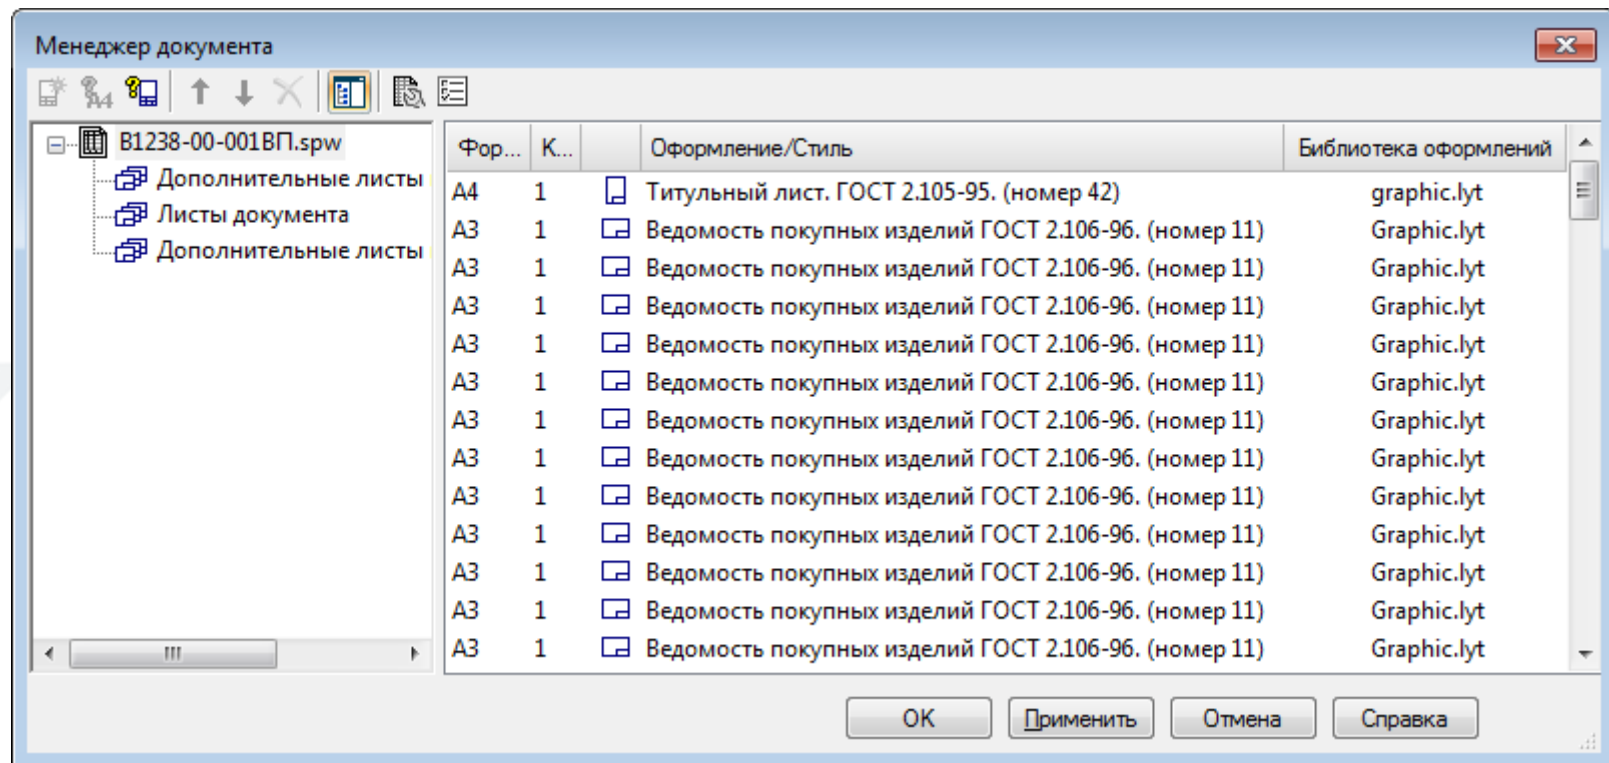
Менеджер документа

B1238-00-001ВП.spw
Дополнительные листы
Листы документа
Дополнительные листы

| Фор... | К... | | Оформление/Стиль | Библиотека оформлений |
|---|---|---|---|---|
| А4 | 1 | | Титульный лист. ГОСТ 2.105-95. (номер 42) | graphic.lyt |
| А3 | 1 | | Ведомость покупных изделий ГОСТ 2.106-96. (номер 11) | Graphic.lyt |
| А3 | 1 | | Ведомость покупных изделий ГОСТ 2.106-96. (номер 11) | Graphic.lyt |
| А3 | 1 | | Ведомость покупных изделий ГОСТ 2.106-96. (номер 11) | Graphic.lyt |
| А3 | 1 | | Ведомость покупных изделий ГОСТ 2.106-96. (номер 11) | Graphic.lyt |
| А3 | 1 | | Ведомость покупных изделий ГОСТ 2.106-96. (номер 11) | Graphic.lyt |
| А3 | 1 | | Ведомость покупных изделий ГОСТ 2.106-96. (номер 11) | Graphic.lyt |
| А3 | 1 | | Ведомость покупных изделий ГОСТ 2.106-96. (номер 11) | Graphic.lyt |
| А3 | 1 | | Ведомость покупных изделий ГОСТ 2.106-96. (номер 11) | Graphic.lyt |
| А3 | 1 | | Ведомость покупных изделий ГОСТ 2.106-96. (номер 11) | Graphic.lyt |
| А3 | 1 | | Ведомость покупных изделий ГОСТ 2.106-96. (номер 11) | Graphic.lyt |
| А3 | 1 | | Ведомость покупных изделий ГОСТ 2.106-96. (номер 11) | Graphic.lyt |
| А3 | 1 | | Ведомость покупных изделий ГОСТ 2.106-96. (номер 11) | Graphic.lyt |

OK Применить Отмена Справка